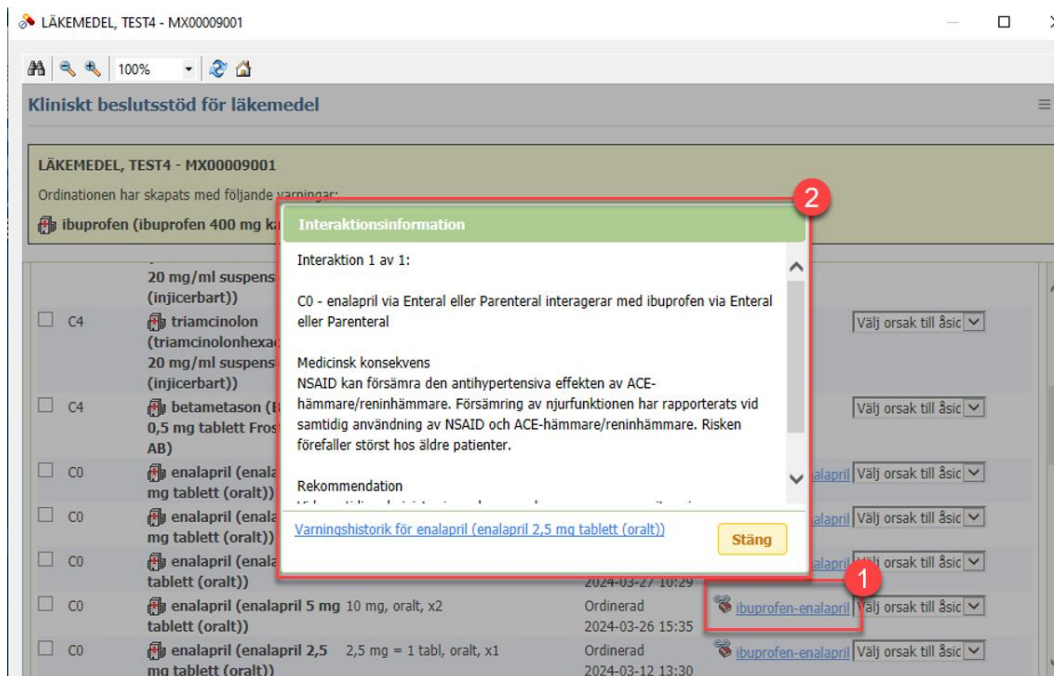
LÄKEMEDEL, TEST4 - MX00009001

100%

Kliniskt beslutsstöd för läkemedel

LÄKEMEDEL, TEST4 - MX00009001

Ordinationen har skapats med följande varningar:

ibuprofen (ibuprofen 400 mg ka

Interaktionsinformation

Interaktion 1 av 1:

C0 - enalapril via Enteral eller Parenteral interagerar med ibuprofen via Enteral eller Parenteral

Medicinsk konsekvens
NSAID kan försämra den antihypertensiva effekten av ACE-hämmare/reninhämmare. Försämring av njurfunktionen har rapporterats vid samtidig användning av NSAID och ACE-hämmare/reninhämmare. Risken förefaller störst hos äldre patienter.

Rekommendation

Varningshistorik för enalapril (enalapril 2,5 mg tablett (oralt))

Stäng

2

1

20 mg/ml suspens (injicerbart))

C4 triamcinolon (triamcinolonhexa 20 mg/ml suspens (injicerbart)) Välj orsak till åsic

C4 betametason ( 0,5 mg tablett Fros AB) Välj orsak till åsic

C0 enalapril (enala mg tablett (oralt)) alapril Välj orsak till åsic

C0 enalapril (enala mg tablett (oralt)) alapril Välj orsak till åsic

C0 enalapril (enala tablett (oralt)) 2024-03-27 10:29 Välj orsak till åsic

C0 enalapril (enalapril 5 mg 10 mg, oralt, x2 tablett (oralt)) Ordinerad 2024-03-26 15:35 ibuprofen-enalapril Välj orsak till åsic

C0 enalapril (enalapril 2,5 2,5 mg = 1 tabl, oralt, x1 mg tablett (oralt)) Ordinerad 2024-03-12 13:30 ibuprofen-enalapril Välj orsak till åsic